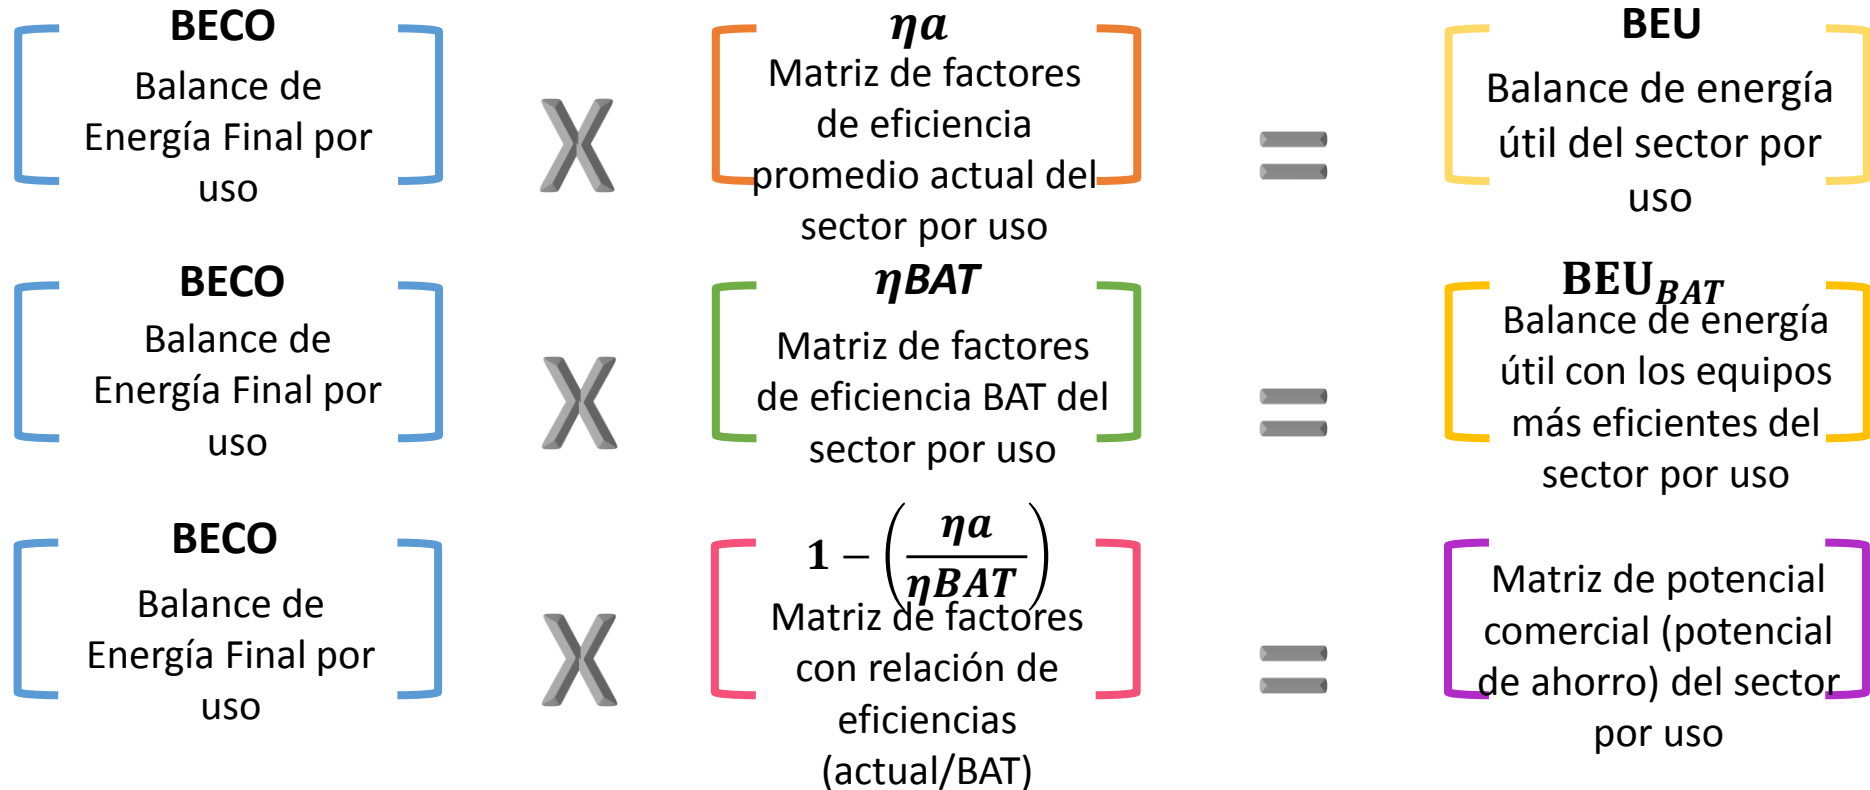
BECO
Balance de Energía Final por uso

X

$\eta a$
Matriz de factores de eficiencia promedio actual del sector por uso

=

BEU
Balance de energía útil del sector por uso

BECO
Balance de Energía Final por uso

X

$\eta BAT$
Matriz de factores de eficiencia BAT del sector por uso

=

$BEU_{BAT}$
Balance de energía útil con los equipos más eficientes del sector por uso

BECO
Balance de Energía Final por uso

X

$1-\left(\frac{\eta a}{\eta BAT}\right)$
Matriz de factores con relación de eficiencias (actual/BAT)

=

Matriz de potencial comercial (potencial de ahorro) del sector por uso